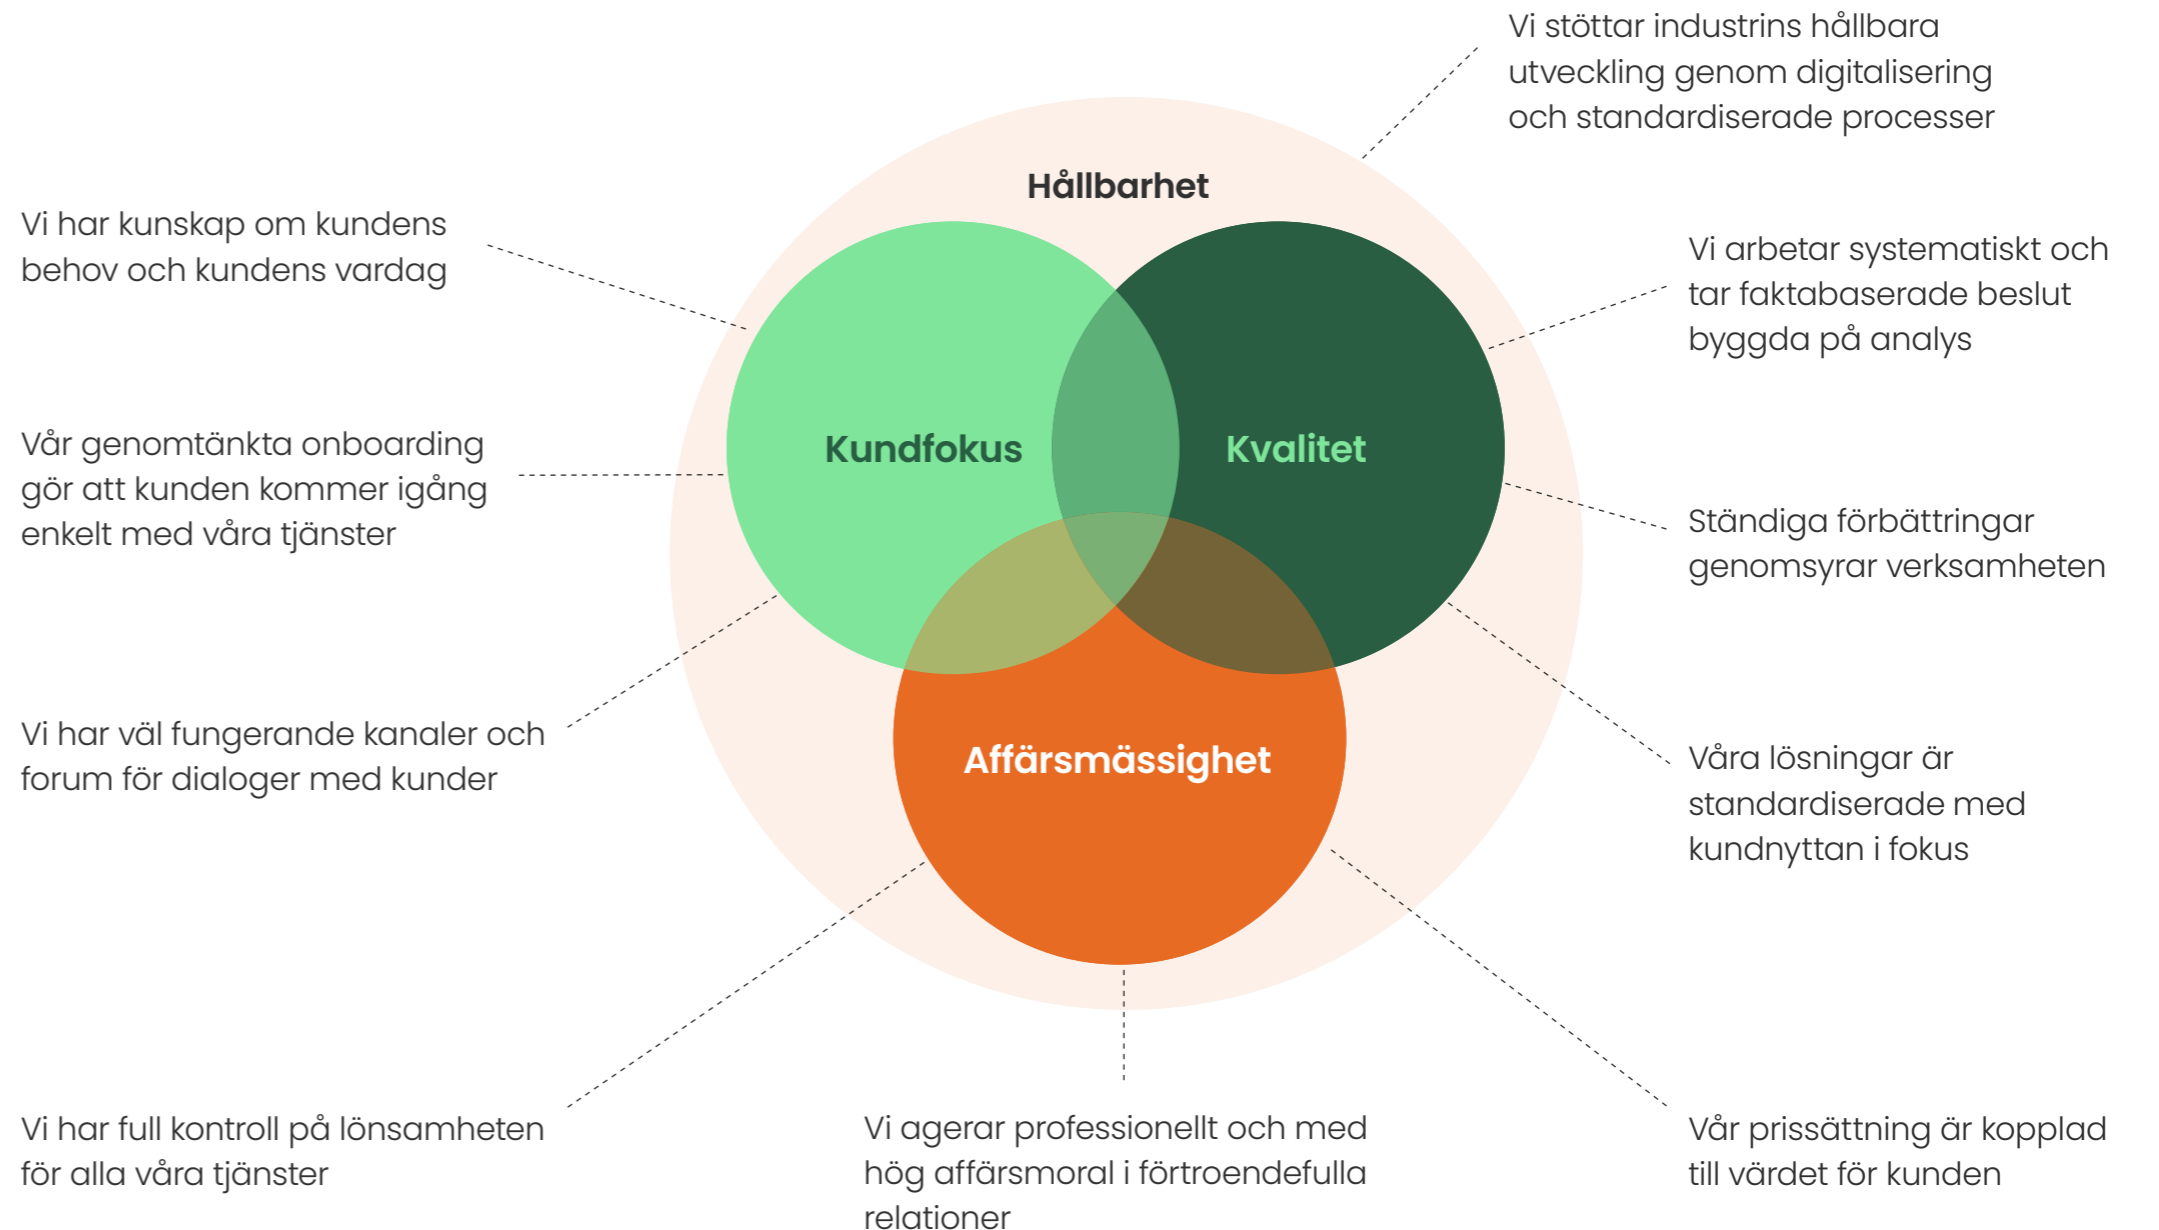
Vi stöttar industrins hållbara utveckling genom digitalisering och standardiserade processer

Hållbarhet

Vi har kunskap om kundens behov och kundens vardag

Vi arbetar systematiskt och tar faktabaserade beslut byggda på analys

Vår genomtänkta onboarding gör att kunden kommer igång enkelt med våra tjänster

Kundfokus

Kvalitet

Ständiga förbättringar genomsyrar verksamheten

Vi har väl fungerande kanaler och forum för dialoger med kunder

Affärsmässighet

Våra lösningar är standardiserade med kundnyttan i fokus

Vi har full kontroll på lönsamheten för alla våra tjänster

Vi agerar professionellt och med hög affärsmoral i förtroendefulla relationer

Vår prissättning är kopplad till värdet för kunden